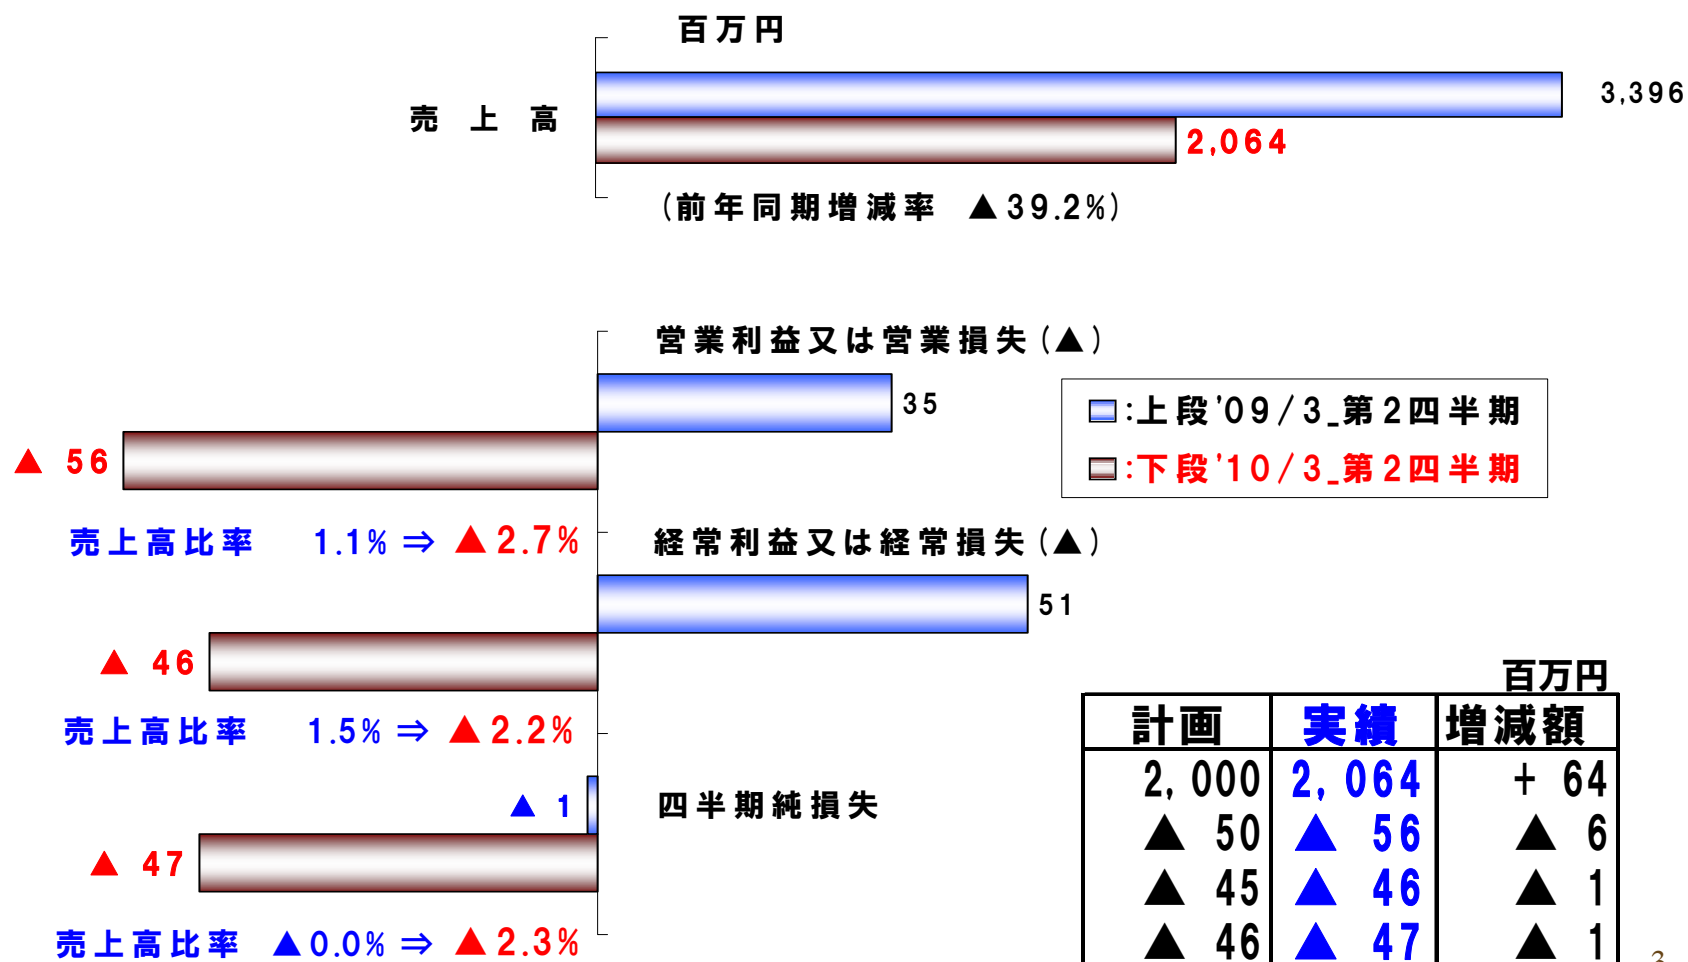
百万円

売 上 高

3,396

2,064

(前年同期増減率 ▲39.2%)

営業利益又は営業損失(▲)

35

▲ 56

:上段'09/3_第2四半期

:下段'10/3_第2四半期

売上高比率 1.1% ⇒ ▲2.7%

経常利益又は経常損失(▲)

51

▲ 46

売上高比率 1.5% ⇒ ▲2.2%

▲ 1

四半期純損失

▲ 47

売上高比率 ▲0.0% ⇒ ▲2.3%

百万円

| 計画 | 実績 | 増減額 |
|---|---|---|
| 2, 000 | 2, 064 | + 64 |
| ▲ 50 | ▲ 56 | ▲ 6 |
| ▲ 45 | ▲ 46 | ▲ 1 |
| ▲ 46 | ▲ 47 | ▲ 1 |

3